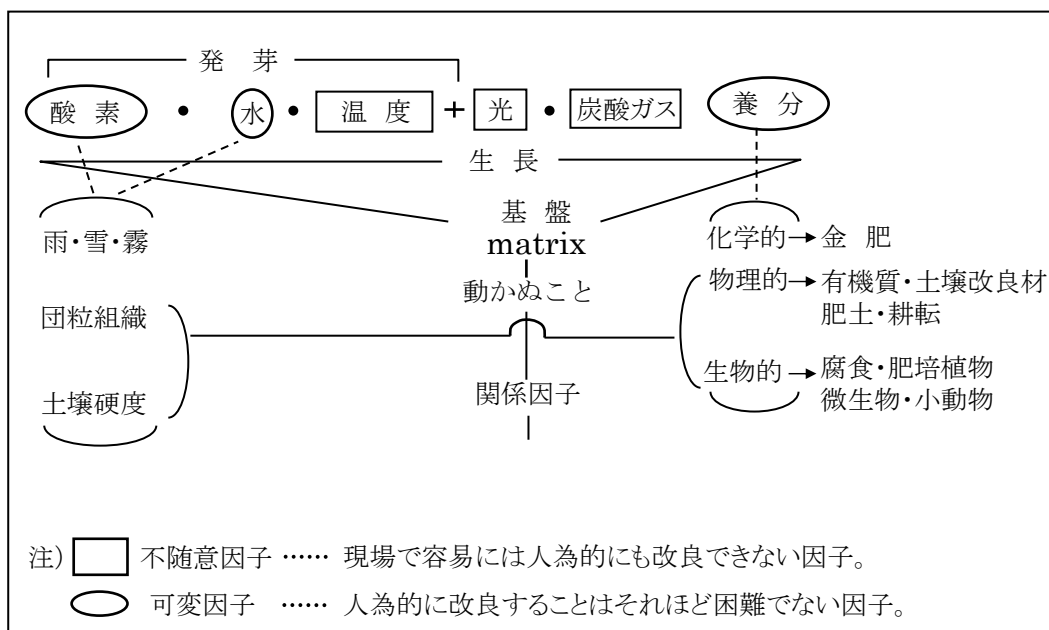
発　芽

酸 素 • 水 • 温 度 + 光 • 炭酸ガス　養 分

生　長

基 盤
matrix
動かぬこと

雨･雪･霧

化学的→金 肥

物理的→有機質･土壌改良材
肥土･耕転

団粒組織

土壌硬度

関係因子

生物的→腐食･肥培植物
微生物･小動物

注) 不随意因子 …… 現場で容易には人為的にも改良できない因子。
可変因子 …… 人為的に改良することはそれほど困難でない因子。